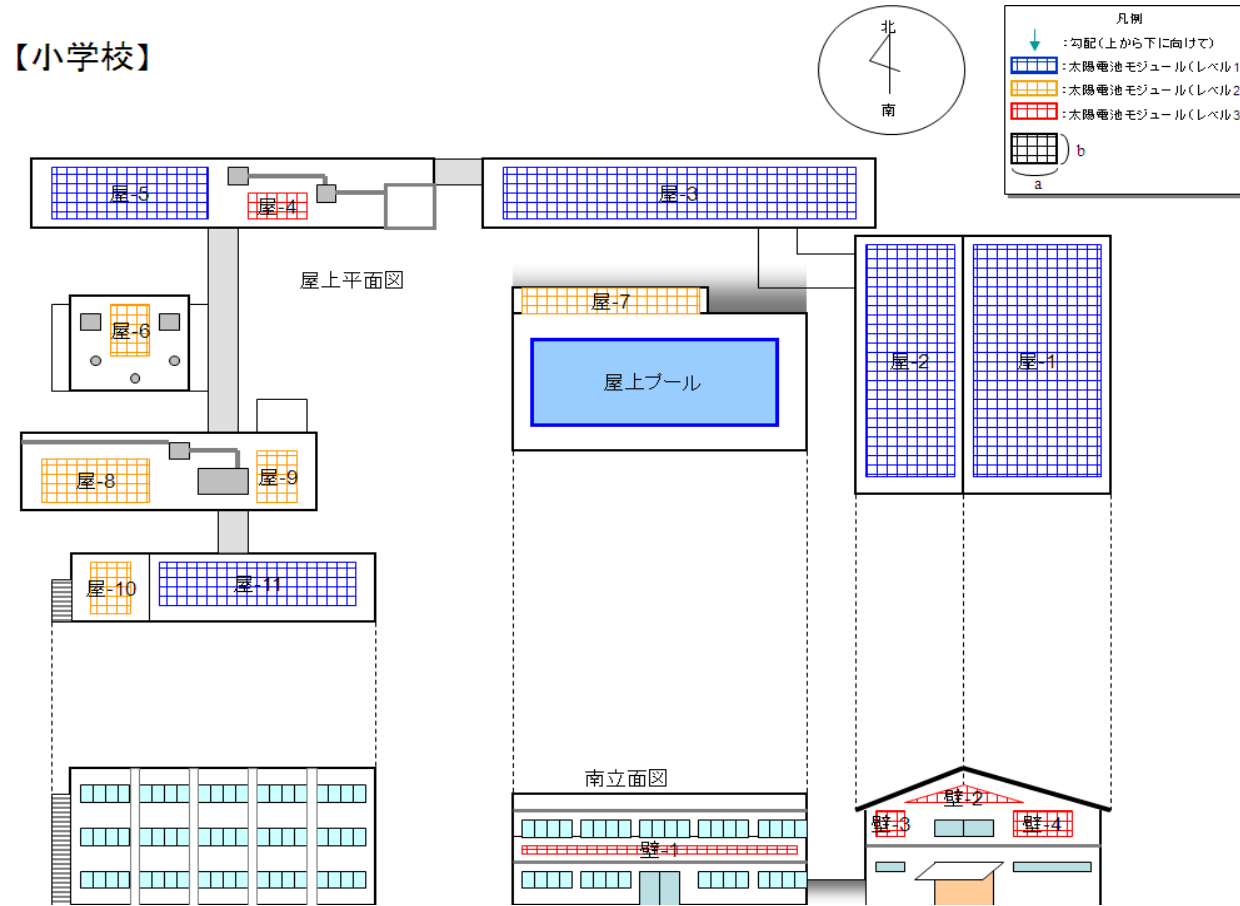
【小学校】

北

南

凡例
：勾配（上から下に向けて）
：太陽電池モジュール（レベル1
：太陽電池モジュール（レベル2
：太陽電池モジュール（レベル3
b
a

屋-5
屋-4
屋-3

屋上平面図

屋-6
屋-7
屋上プール
屋-2
屋-1

屋-8
屋-9
屋-10
屋-11

南立面図
壁-1
壁-2
壁-3
壁-4